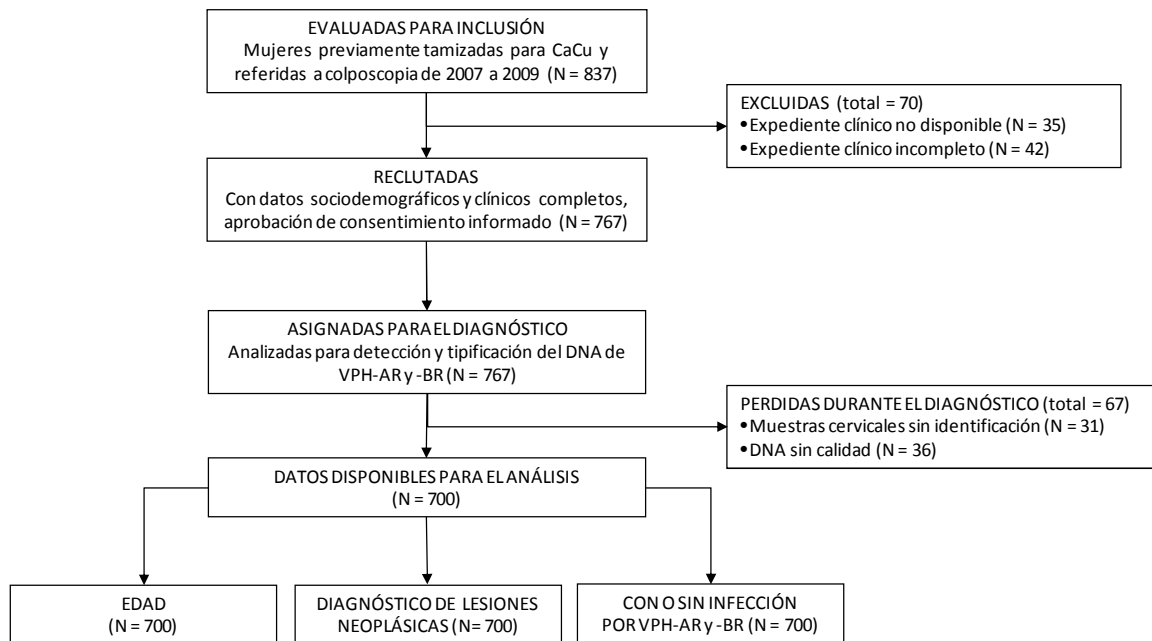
EVALUADAS PARA INCLUSIÓN
Mujeres previamente tamizadas para CaCu y referidas a colposcopia de 2007 a 2009 (N = 837)

EXCLUIDAS (total = 70)
•Expediente clínico no disponible (N = 35)
•Expediente clínico incompleto (N = 42)

RECLUTADAS
Con datos sociodemográficos y clínicos completos, aprobación de consentimiento informado (N = 767)

ASIGNADAS PARA EL DIAGNÓSTICO
Analizadas para detección y tipificación del DNA de VPH-AR y -BR (N = 767)

PERDIDAS DURANTE EL DIAGNÓSTICO (total = 67)
•Muestras cervicales sin identificación (N = 31)
•DNA sin calidad (N = 36)

DATOS DISPONIBLES PARA EL ANÁLISIS
(N = 700)

EDAD
(N = 700)

DIAGNÓSTICO DE LESIONES NEOPLÁSICAS (N = 700)

CON O SIN INFECCIÓN POR VPH-AR y -BR (N = 700)